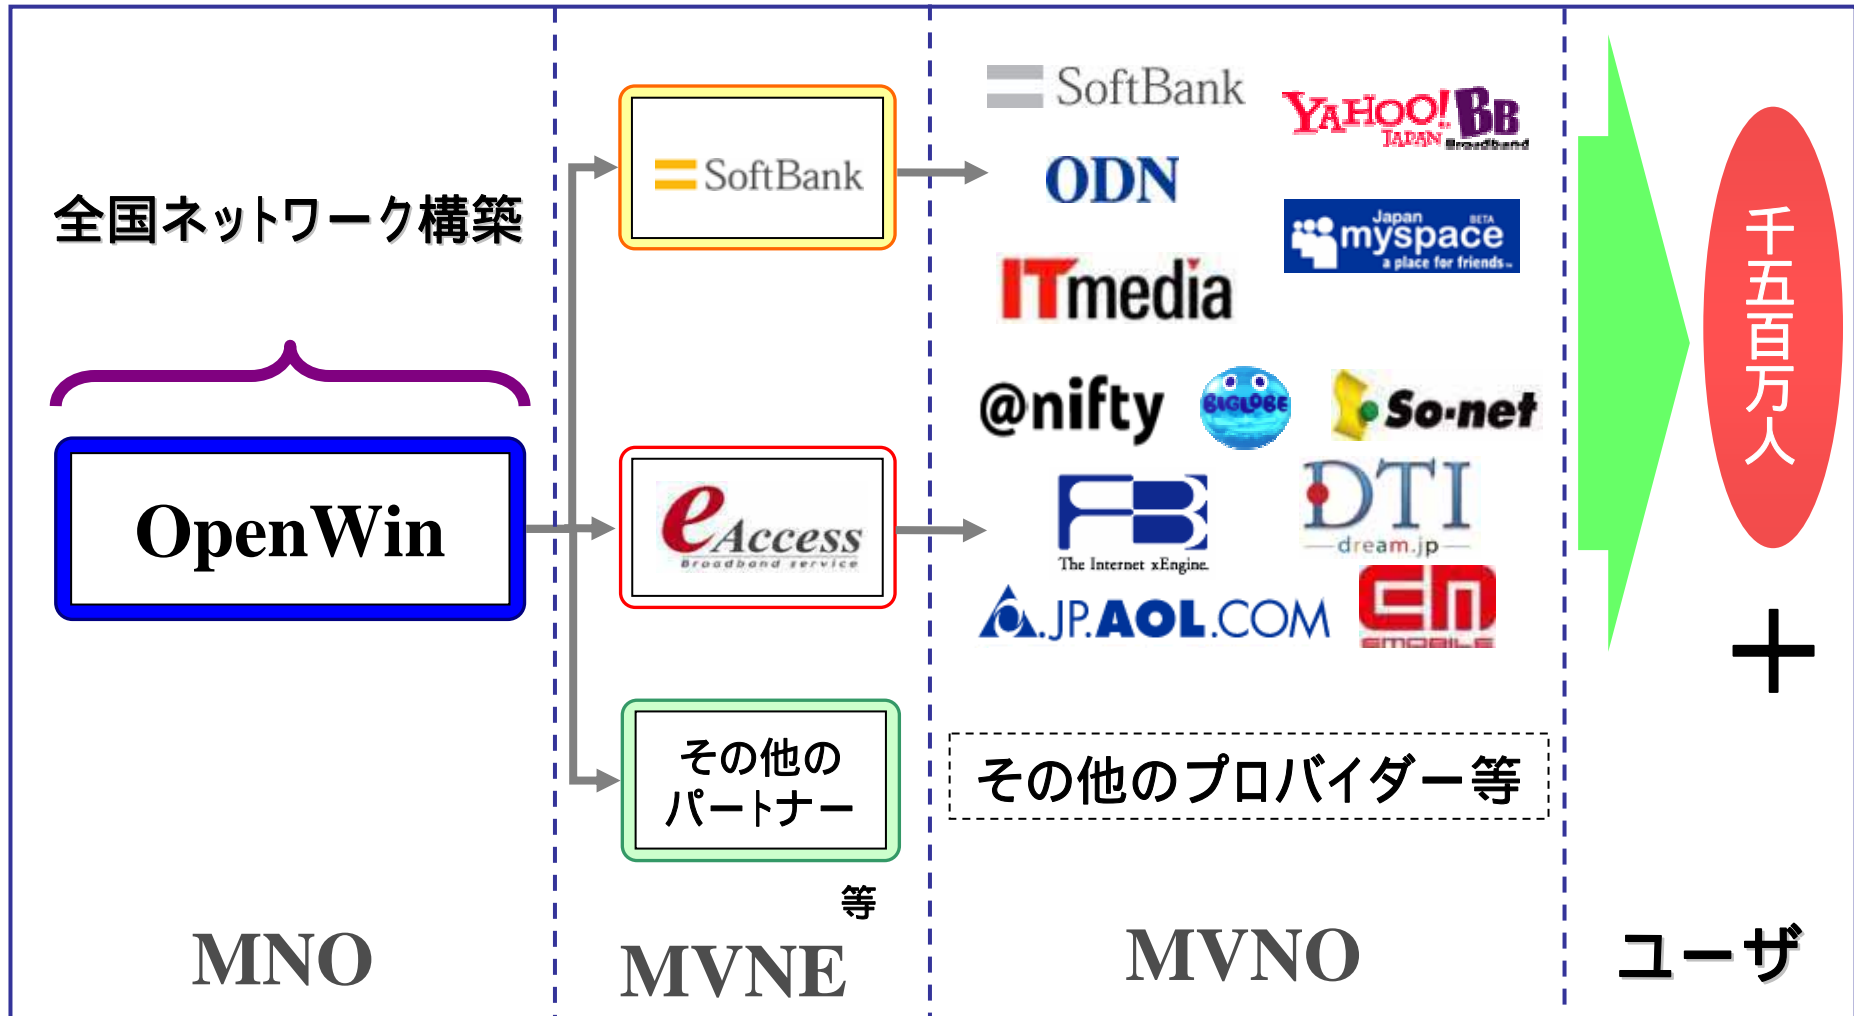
全国ネットワーク構築

OpenWin

MNO

SoftBank

eAccess
Broadband service

その他のパートナー

等

MVNE

SoftBank

YAHOO! JAPAN BB Broadband

ODN

Japan myspace BETA a place for friends.

ITmedia

@nifty

BIGLOBE

So-net

FB The Internet xEngine.

DTI dream.jp

JP.AOL.COM

EM EMOBILE

その他のプロバイダー等

MVNO

千五百万人

+

ユーザ